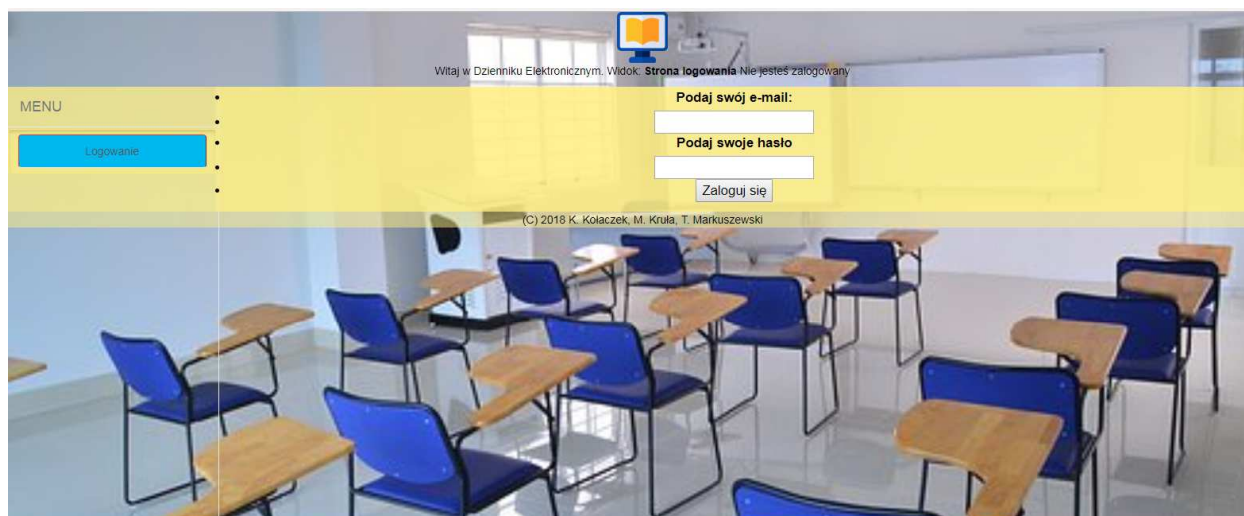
Witaj w Dzienniku Elektronicznym. Widok: **Strona logowania** Nie jesteś zalogowany

MENU

Logowanie

**Podaj swój e-mail:**

**Podaj swoje hasło**

Zaloguj się

(C) 2018 K. Kołaczek, M. Kruła, T. Markuszewski